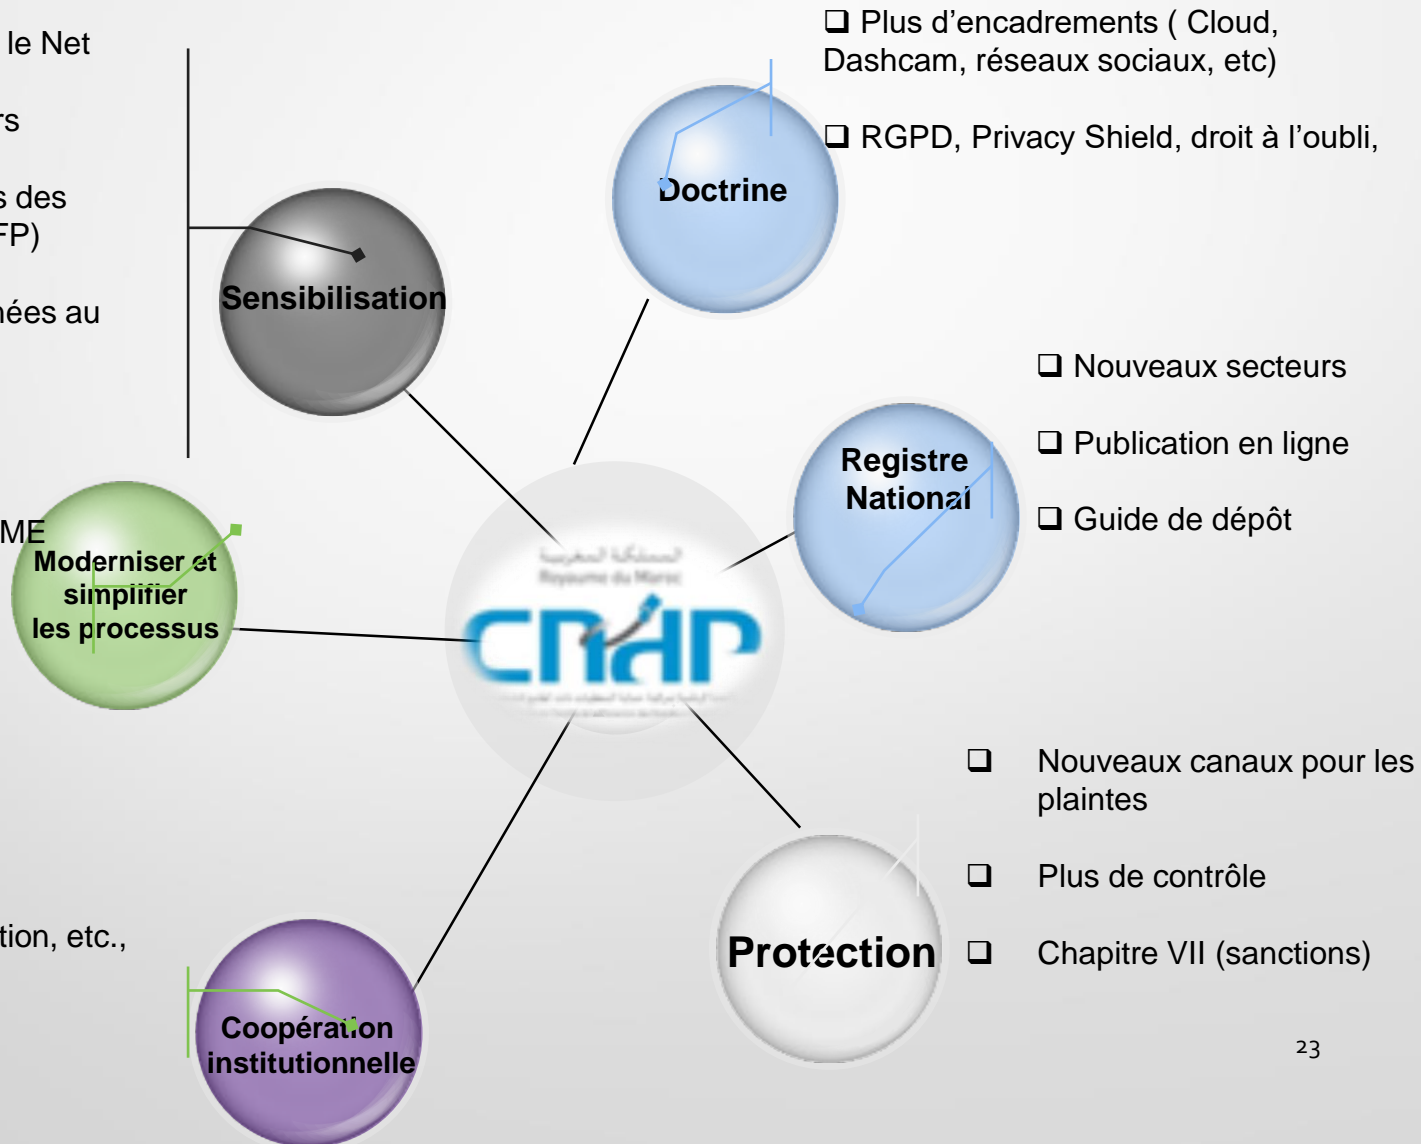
le Net

rs

s des
FP)

nées au

ME

tion, etc.,

Sensibilisation

Moderniser et simplifier les processus

Coopération institutionnelle

Doctrine

❑ Plus d'encadrements ( Cloud, Dashcam, réseaux sociaux, etc)

❑ RGPD, Privacy Shield, droit à l'oubli,

Registre National

❑ Nouveaux secteurs

❑ Publication en ligne

❑ Guide de dépôt

المملكة المغربية
Royaume du Maroc

CNDP

Protection

❑ Nouveaux canaux pour les plaintes

❑ Plus de contrôle

❑ Chapitre VII (sanctions)

23